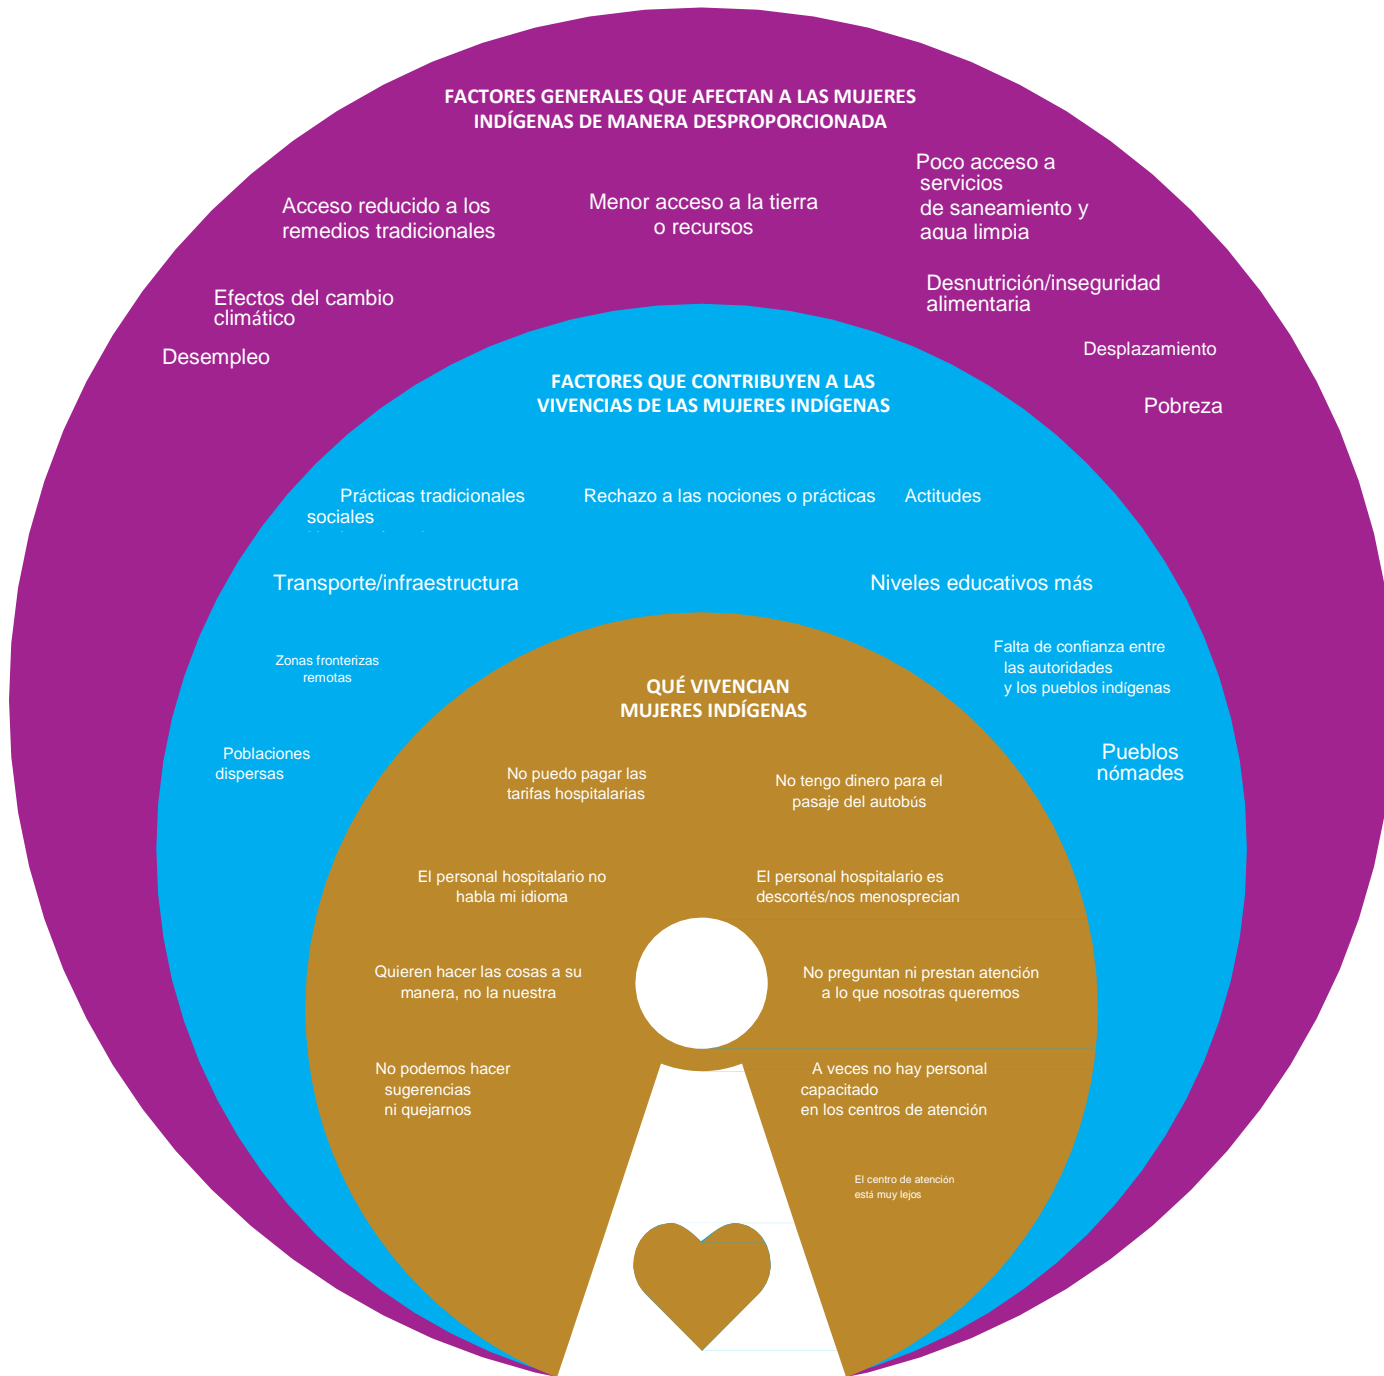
FACTORES GENERALES QUE AFECTAN A LAS MUJERES INDÍGENAS DE MANERA DESPROPORCIONADA

Acceso reducido a los remedios tradicionales

Menor acceso a la tierra o recursos

Poco acceso a servicios de saneamiento y agua limpia

Efectos del cambio climático

Desnutrición/inseguridad alimentaria

Desempleo

Desplazamiento

Pobreza

FACTORES QUE CONTRIBUYEN A LAS VIVENCIAS DE LAS MUJERES INDÍGENAS

Prácticas tradicionales sociales

Rechazo a las nociones o prácticas

Actitudes

Transporte/infraestructura

Niveles educativos más

Zonas fronterizas remotas

Falta de confianza entre las autoridades y los pueblos indígenas

Poblaciones dispersas

Pueblos nómades

QUÉ VIVENCIAN MUJERES INDÍGENAS

No puedo pagar las tarifas hospitalarias

No tengo dinero para el pasaje del autobús

El personal hospitalario no habla mi idioma

El personal hospitalario es descortés/nos menosprecian

Quieren hacer las cosas a su manera, no la nuestra

No preguntan ni prestan atención a lo que nosotras queremos

No podemos hacer sugerencias ni quejarnos

A veces no hay personal capacitado en los centros de atención

El centro de atención está muy lejos